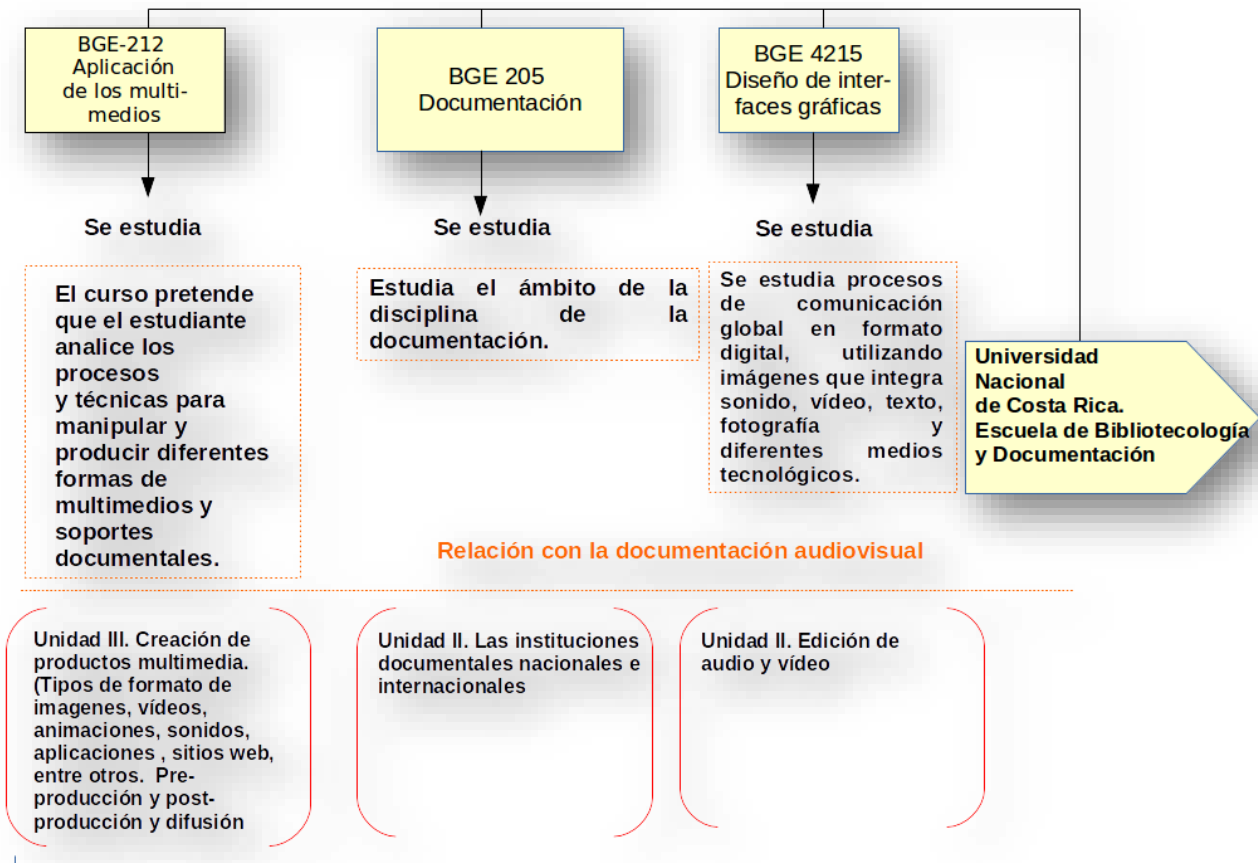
BGE-212 Aplicación de los multimedios

BGE 205 Documentación

BGE 4215 Diseño de interfaces gráficas

Se estudia

Se estudia

Se estudia

El curso pretende que el estudiante analice los procesos y técnicas para manipular y producir diferentes formas de multimedios y soportes documentales.

Estudia el ámbito de la disciplina de la documentación.

Se estudia procesos de comunicación global en formato digital, utilizando imágenes que integra sonido, vídeo, texto, fotografía y diferentes medios tecnológicos.

Universidad Nacional de Costa Rica. Escuela de Bibliotecología y Documentación

Relación con la documentación audiovisual

Unidad III. Creación de productos multimedia. (Tipos de formato de imagenes, vídeos, animaciones, sonidos, aplicaciones , sitios web, entre otros. Pre-producción y post-producción y difusión

Unidad II. Las instituciones documentales nacionales e internacionales

Unidad II. Edición de audio y vídeo